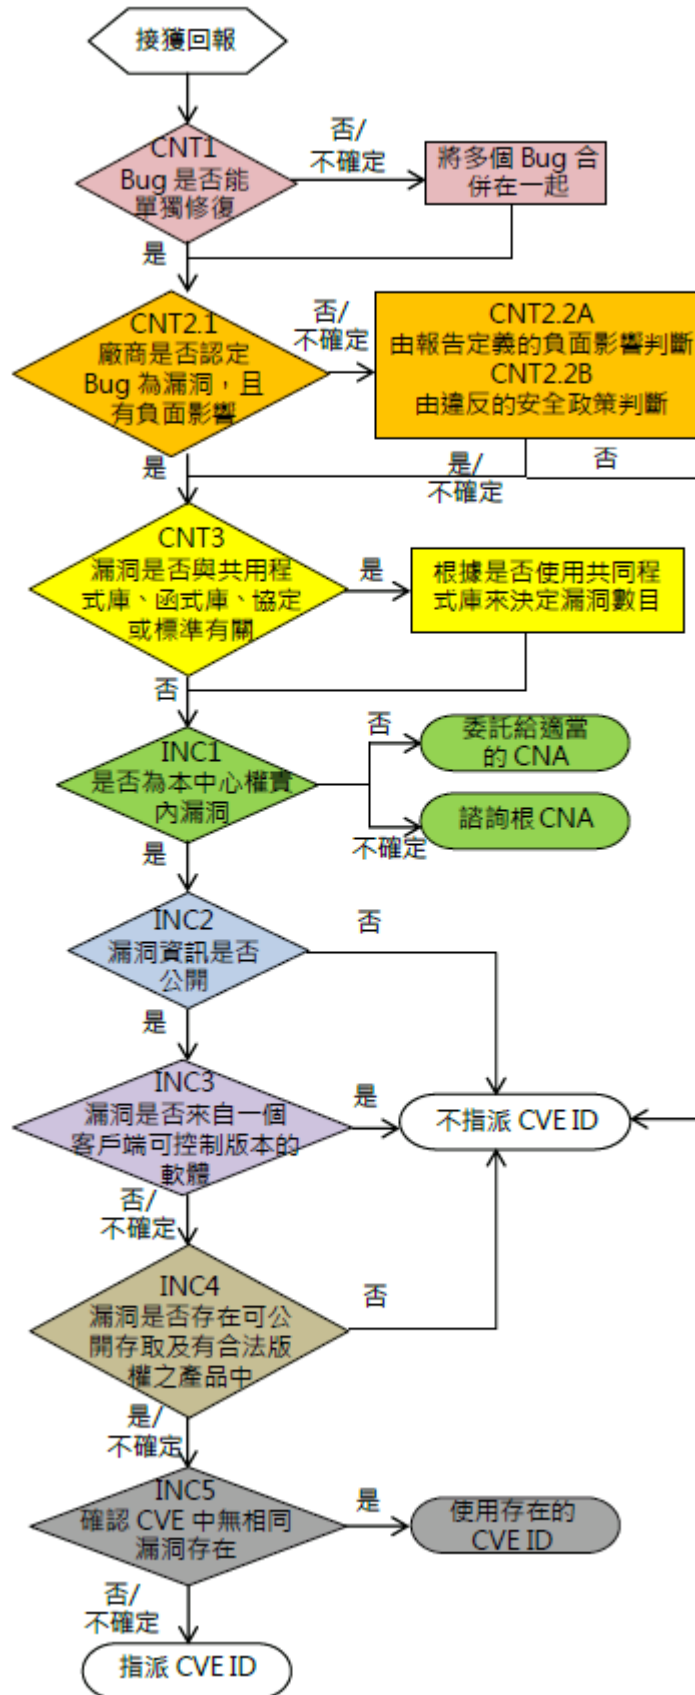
接獲回報

CNT1
Bug 是否能單獨修復

否/
不確定

將多個 Bug 合併在一起

是

CNT2.1
廠商是否認定 Bug 為漏洞，且有負面影響

否/
不確定

CNT2.2A
由報告定義的負面影響判斷
CNT2.2B
由違反的安全政策判斷

是

是/
不確定

否

CNT3
漏洞是否與共用程式庫、函式庫、協定或標準有關

是

根據是否使用共同程式庫來決定漏洞數目

否

INC1
是否為本中心權責內漏洞

否

委託給適當的 CNA

諮詢根 CNA

不確定

是

INC2
漏洞資訊是否公開

否

是

INC3
漏洞是否來自一個客戶端可控制版本的軟體

是

不指派 CVE ID

否/
不確定

INC4
漏洞是否存在可公開存取及有合法版權之產品中

否

是/
不確定

INC5
確認 CVE 中無相同漏洞存在

是

使用存在的 CVE ID

否/
不確定

指派 CVE ID